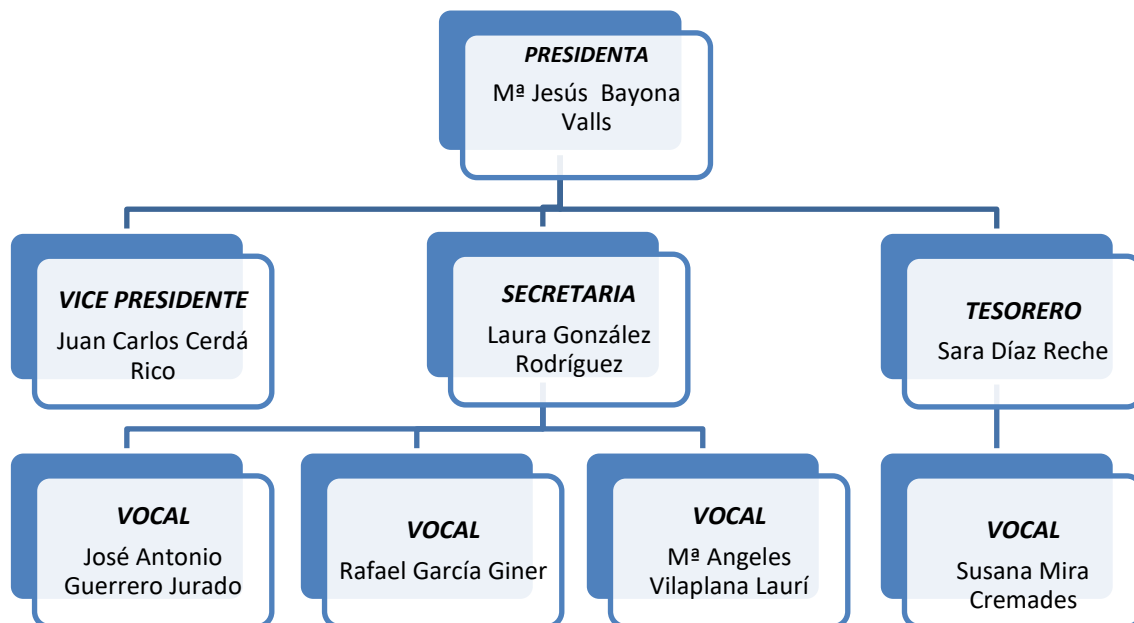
PRESIDENTA
Mª Jesús Bayona Valls

VICE PRESIDENTE
Juan Carlos Cerdá Rico

SECRETARIA
Laura González Rodríguez

TESORERO
Sara Díaz Reche

VOCAL
José Antonio Guerrero Jurado

VOCAL
Rafael García Giner

VOCAL
Mª Angeles Vilaplana Laurí

VOCAL
Susana Mira Cremades